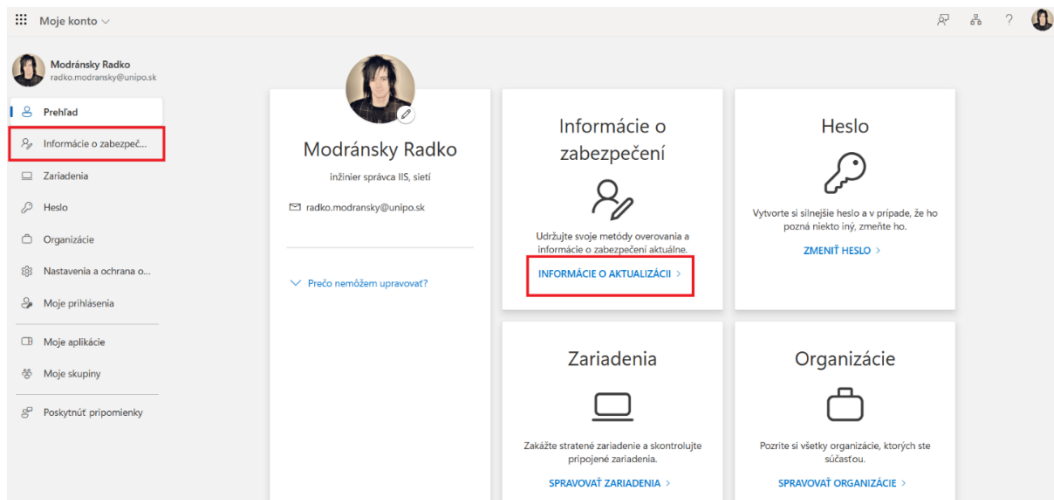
Moje konto

Modránsky Radko
radko.modransky@unipo.sk

Prehľad
Informácie o zabezpeč...
Zariadenia
Heslo
Organizácie
Nastavenia a ochrana o...
Moje prihlásenia
Moje aplikácie
Moje skupiny
Poskytnúť pripomienky

Modránsky Radko
inžinier správca IIS, sietí
radko.modransky@unipo.sk

Prečo nemôžem upravovať?

Informácie o zabezpečení
Udržujte svoje metódy overovania a informácie o zabezpečení aktuálne.
INFORMÁCIE O AKTUALIZÁCII >

Heslo
Vytvorte si silnejšie heslo a v prípade, že ho pozná niekto iný, zmeňte ho.
ZMENIŤ HESLO >

Zariadenia
Zakážte stratené zariadenie a skontrolujte pripojené zariadenia.
SPRAVOVAŤ ZARIADENIA >

Organizácie
Pozrite si všetky organizácie, ktorých ste súčasťou.
SPRAVOVAŤ ORGANIZÁCIE >